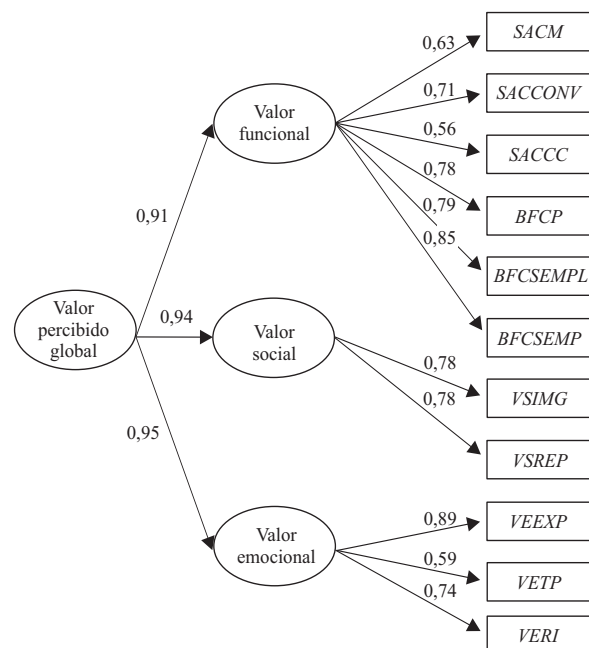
Valor percibido global

0,91

0,94

0,95

Valor funcional

Valor social

Valor emocional

0,63
SACM

0,71
SACCONV

0,56
SACCC

0,78
BFCP

0,79
BFCSEMPL

0,85
BFCSEMP

0,78
VSIMG

0,78
VSREP

0,89
VEEXP

0,59
VETP

0,74
VERI